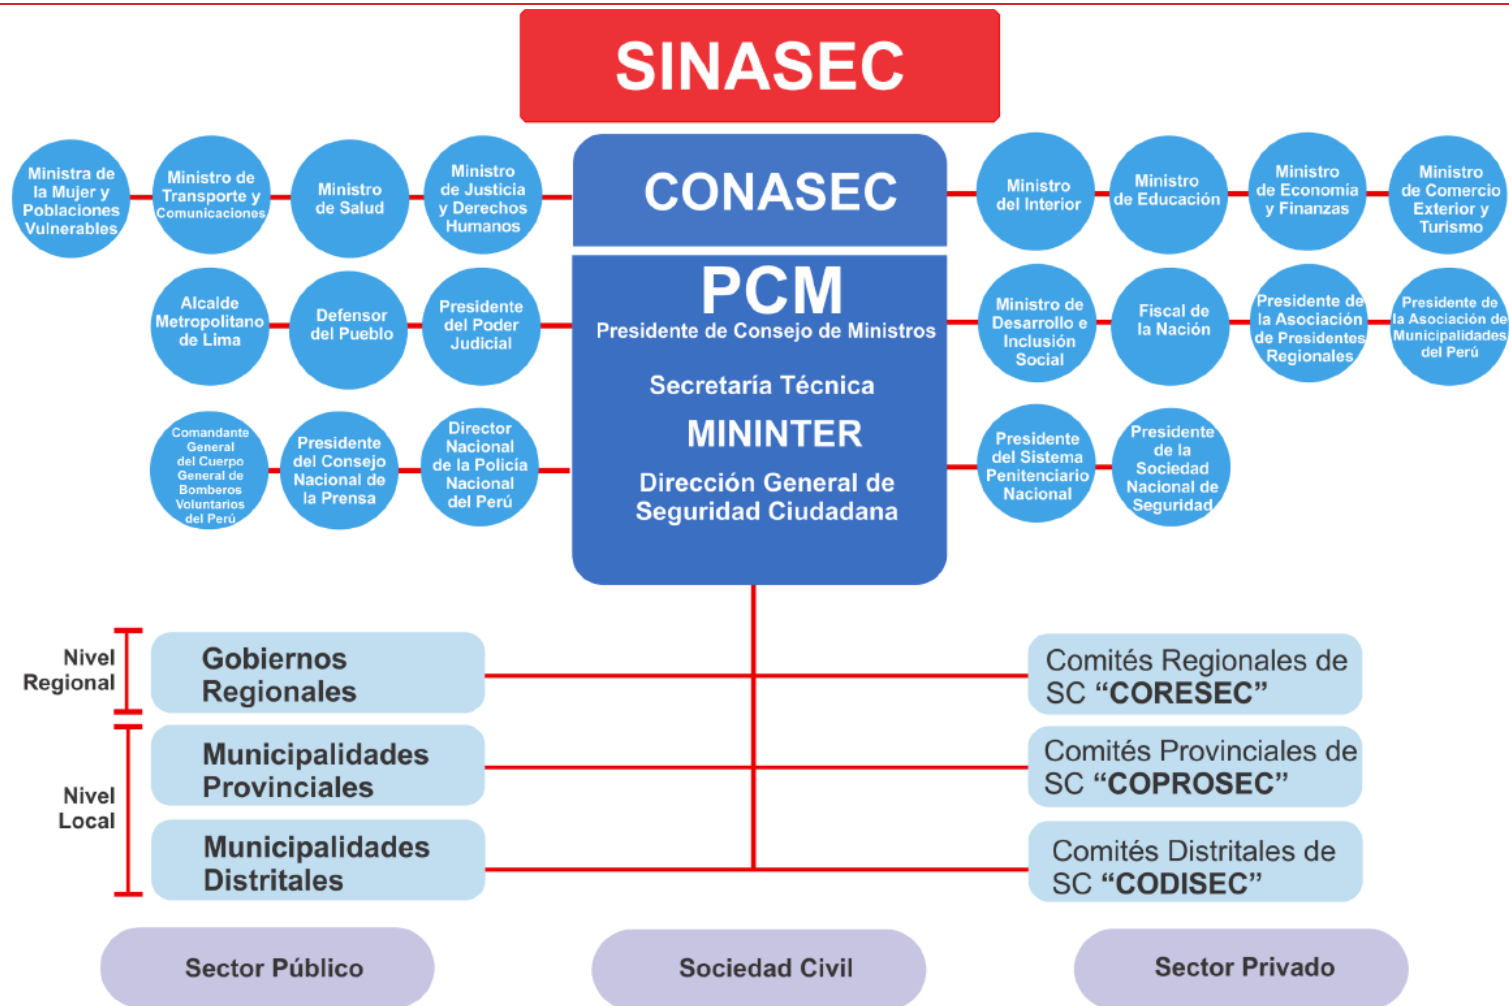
SINASEC

Ministra de la Mujer y Poblaciones Vulnerables

Ministro de Transporte y Comunicaciones

Ministro de Salud

Ministro de Justicia y Derechos Humanos

CONASEC

Ministro del Interior

Ministro de Educación

Ministro de Economía y Finanzas

Ministro de Comercio Exterior y Turismo

Alcalde Metropolitano de Lima

Defensor del Pueblo

Presidente del Poder Judicial

PCM
Presidente de Consejo de Ministros

Ministro de Desarrollo e Inclusión Social

Fiscal de la Nación

Presidente de la Asociación de Presidentes Regionales

Presidente de la Asociación de Municipalidades del Perú

Comandante General del Cuerpo General de Bomberos Voluntarios del Perú

Presidente del Consejo Nacional de la Prensa

Director Nacional de la Policía Nacional del Perú

Secretaría Técnica
MININTER
Dirección General de Seguridad Ciudadana

Presidente del Sistema Penitenciario Nacional

Presidente de la Sociedad Nacional de Seguridad

Nivel Regional

Gobiernos Regionales

Comités Regionales de SC “CORESEC”

Nivel Local

Municipalidades Provinciales

Comités Provinciales de SC “COPROSEC”

Municipalidades Distritales

Comités Distritales de SC “CODISEC”

Sector Público

Sociedad Civil

Sector Privado